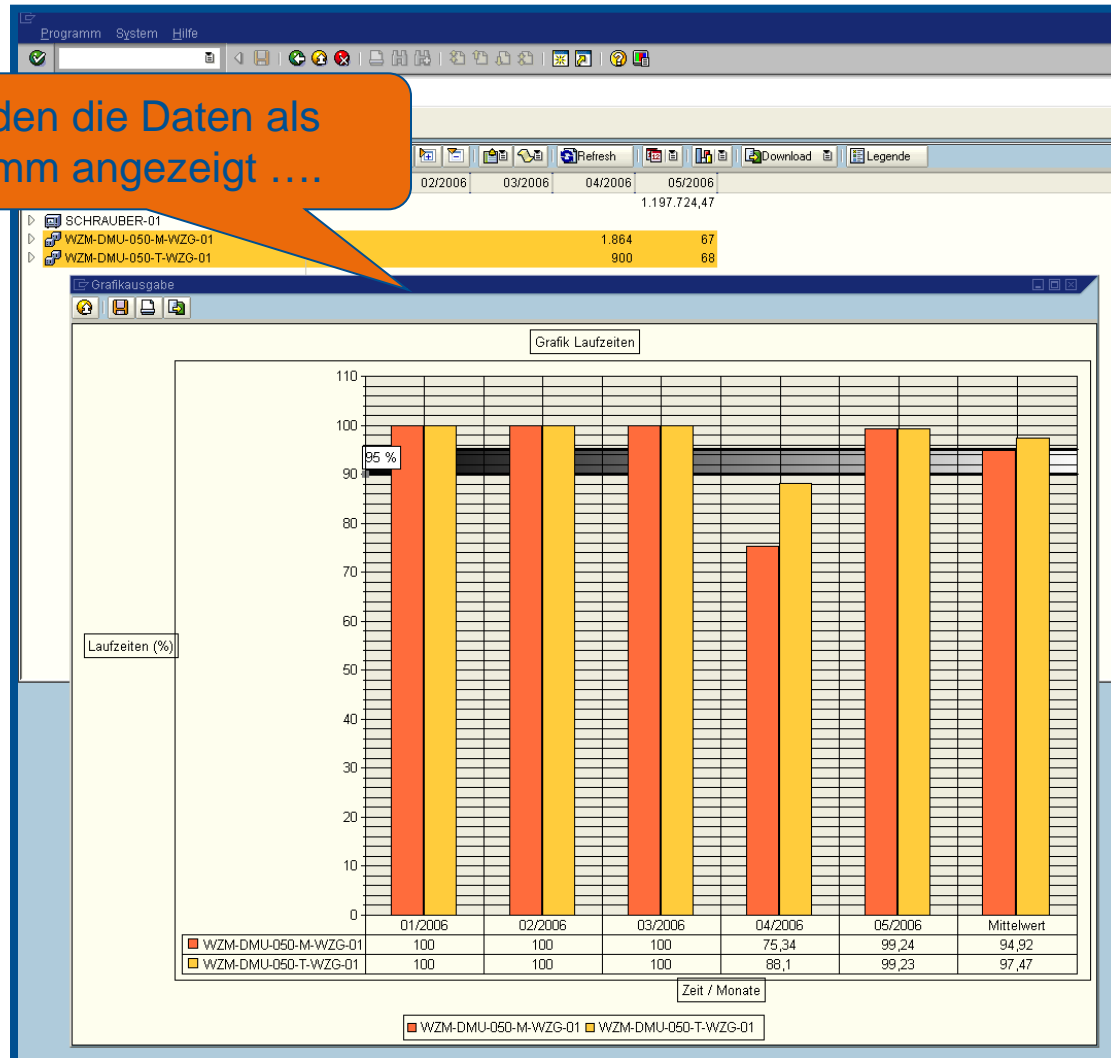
Programm System Hilfe

den die Daten als
mm angezeigt ….

Refresh | Download | Legende

| | 02/2006 | 03/2006 | 04/2006 | 05/2006 |
|---|---|---|---|---|
| | | | | 1.197.724,47 |
| SCHRAUBER-01 | | | | |
| WZM-DMU-050-M-WZG-01 | | | 1.864 | 67 |
| WZM-DMU-050-T-WZG-01 | | | 900 | 68 |

Grafikausgabe

Grafik Laufzeiten

110
100
95 %
90
80
70
60
50
40
30
20
10
0

Laufzeiten (%)

| | 01/2006 | 02/2006 | 03/2006 | 04/2006 | 05/2006 | Mittelwert |
|---|---|---|---|---|---|---|
| WZM-DMU-050-M-WZG-01 | 100 | 100 | 100 | 75,34 | 99,24 | 94,92 |
| WZM-DMU-050-T-WZG-01 | 100 | 100 | 100 | 88,1 | 99,23 | 97,47 |

Zeit / Monate

WZM-DMU-050-M-WZG-01 WZM-DMU-050-T-WZG-01